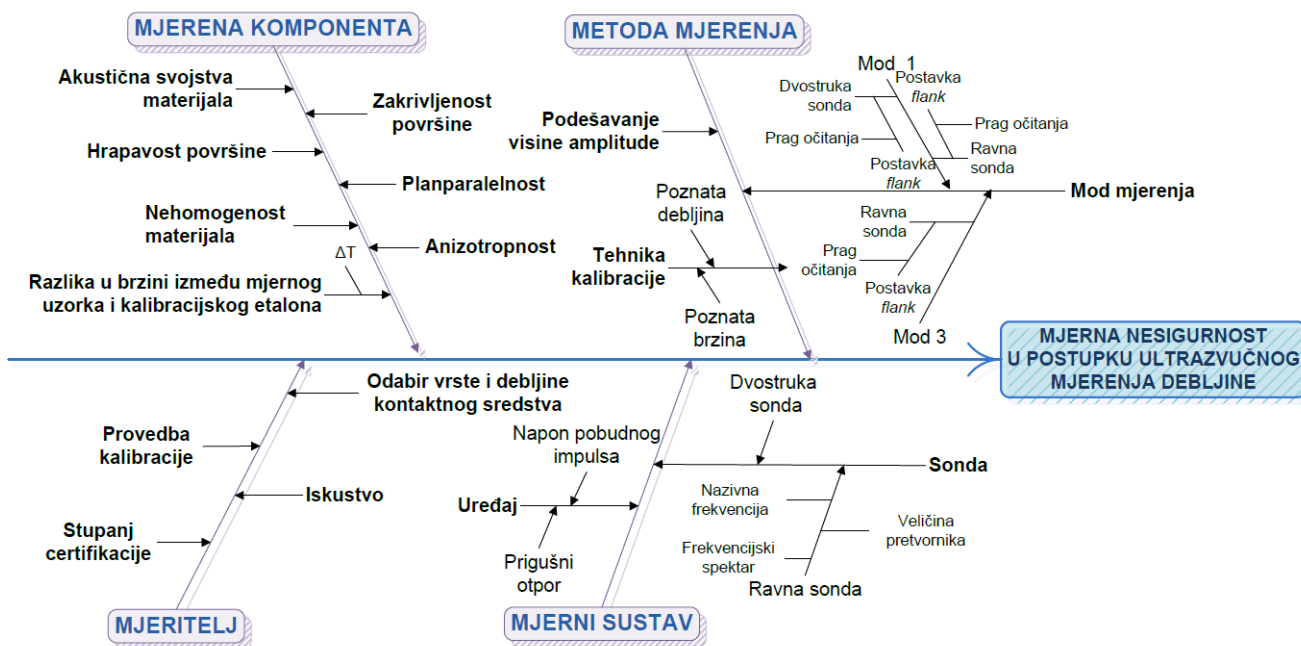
MJERENA KOMPONENTA

Akustična svojstva materijala

Zakrivljenost površine

Hrapavost površine

Planparalelnost

Nehomogenost materijala

ΔT

Anizotropnost

Razlika u brzini između mjernog uzorka i kalibracijskog etalona

METODA MJERENJA

Mod 1

Dvostruka sonda

Postavka *flank*

Prag očitanja

Podešavanje visine amplitude

Prag očitanja

Ravna sonda

Postavka *flank*

Poznata debljina

Mod mjerenja

Ravna sonda

Tehnika kalibracije

Prag očitanja

Postavka *flank*

Poznata brzina

Mod 3

MJERNA NESIGURNOST U POSTUPKU ULTRAZVUČNOG MJERENJA DEBLJINE

Odabir vrste i debljine kontaktnog sredstva

Dvostruka sonda

Provedba kalibracije

Napon pobudnog impulsa

Sonda

Iskustvo

Uređaj

Nazivna frekvencija

Veličina pretvornika

Stupanj certifikacije

Prigušni otpor

Frekvencijski spektar

Ravna sonda

MJERITELJ

MJERNI SUSTAV